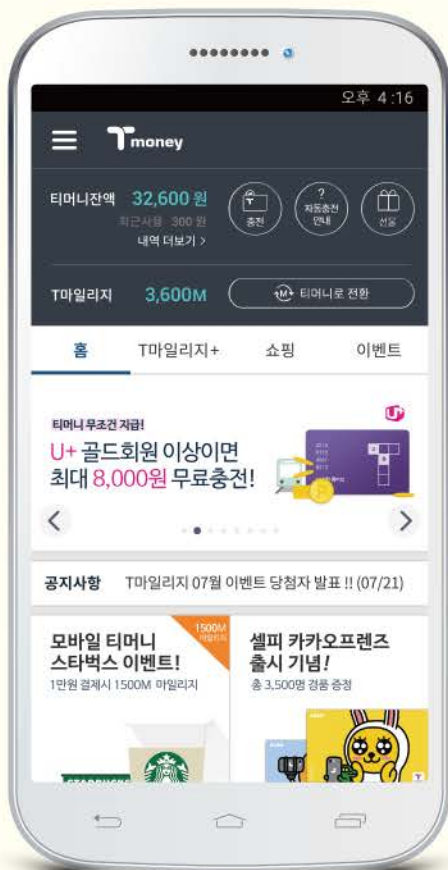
오후 4:16

Tmoney

티머니잔액 32,600 원
최근사용 300 원
내역 더보기 >

충전
자동충전 안내
선물

T마일리지 3,600M
티머니로 전환

홈 T마일리지+ 쇼핑 이벤트

티머니 무조건 지급!
U+ 골드회원 이상이면
최대 8,000원 무료충전!

공지사항 T마일리지 07월 이벤트 당첨자 발표 !! (07/21)

1500M 마일리지
모바일 티머니
스타벅스 이벤트!
1만원 결제시 1500M 마일리지

셀피 카카오프렌즈
출시 기념!
총 3,500명 경품 증정